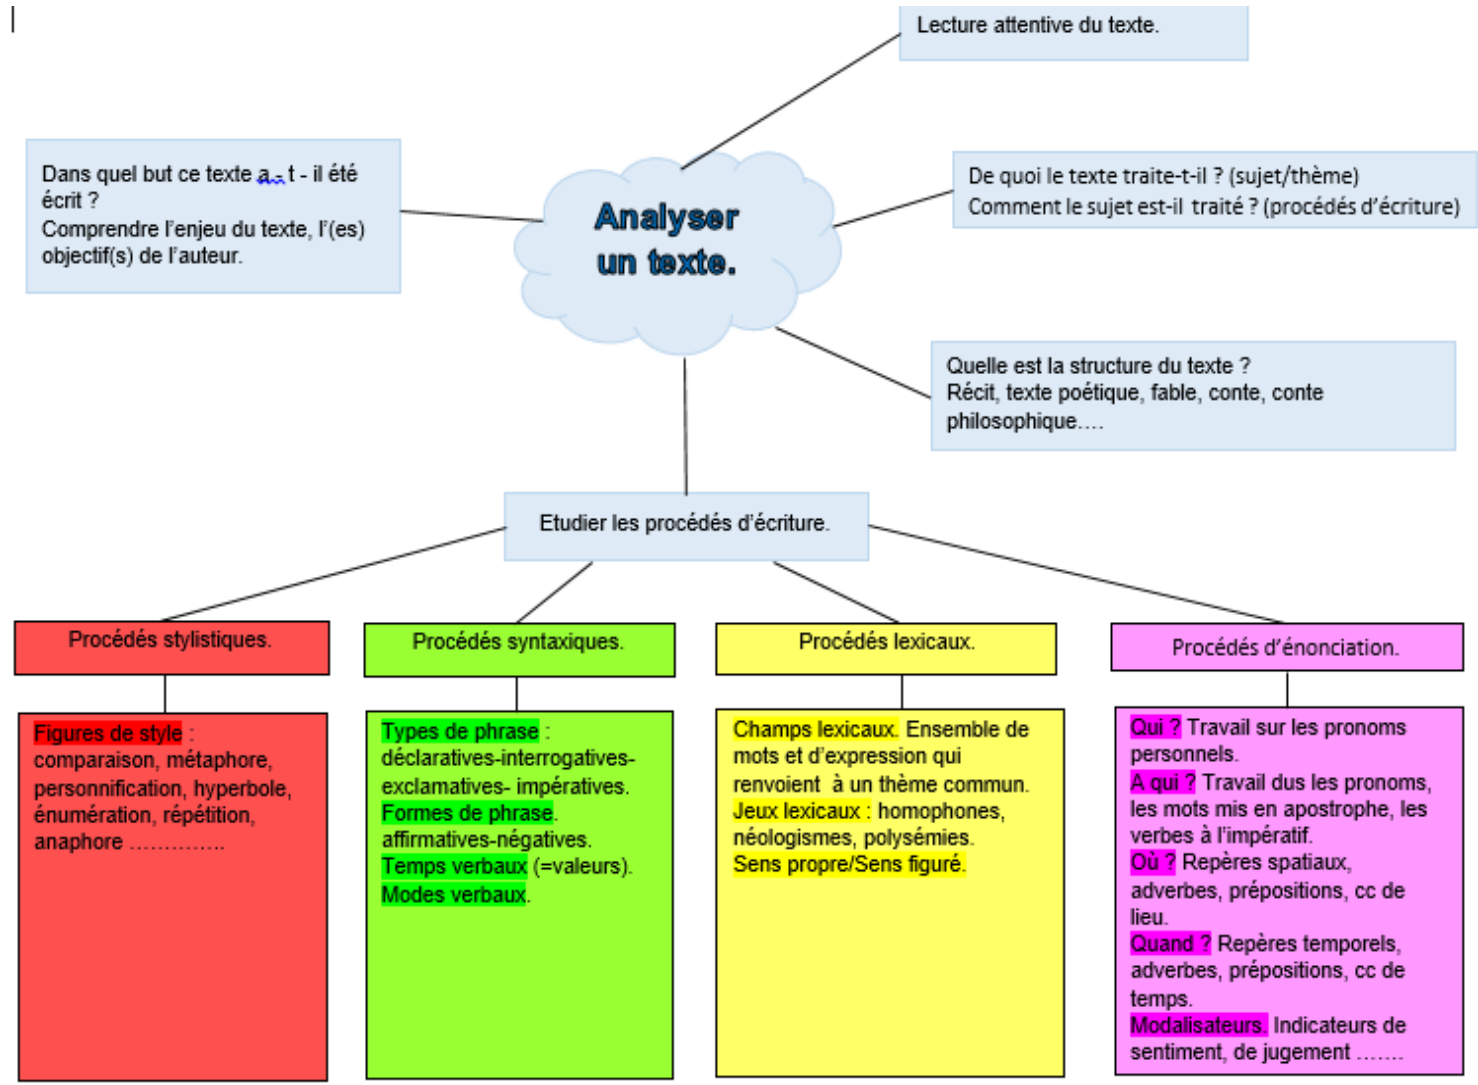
Analyser un texte.

Lecture attentive du texte.

Dans quel but ce texte a - t - il été écrit ?
Comprendre l'enjeu du texte, l'(es) objectif(s) de l'auteur.

De quoi le texte traite-t-il ? (sujet/thème)
Comment le sujet est-il traité ? (procédés d'écriture)

Quelle est la structure du texte ?
Récit, texte poétique, fable, conte, conte philosophique….

Etudier les procédés d'écriture.

Procédés stylistiques.

Figures de style : comparaison, métaphore, personnification, hyperbole, énumération, répétition, anaphore …………..

Procédés syntaxiques.

Types de phrase : déclaratives-interrogatives-exclamatives- impératives.
Formes de phrase. affirmatives-négatives.
Temps verbaux (=valeurs).
Modes verbaux.

Procédés lexicaux.

Champs lexicaux. Ensemble de mots et d'expression qui renvoient à un thème commun.
Jeux lexicaux : homophones, néologismes, polysémies.
Sens propre/Sens figuré.

Procédés d'énonciation.

Qui ? Travail sur les pronoms personnels.
A qui ? Travail dus les pronoms, les mots mis en apostrophe, les verbes à l'impératif.
Où ? Repères spatiaux, adverbes, prépositions, cc de lieu.
Quand ? Repères temporels, adverbes, prépositions, cc de temps.
Modalisateurs. Indicateurs de sentiment, de jugement …….